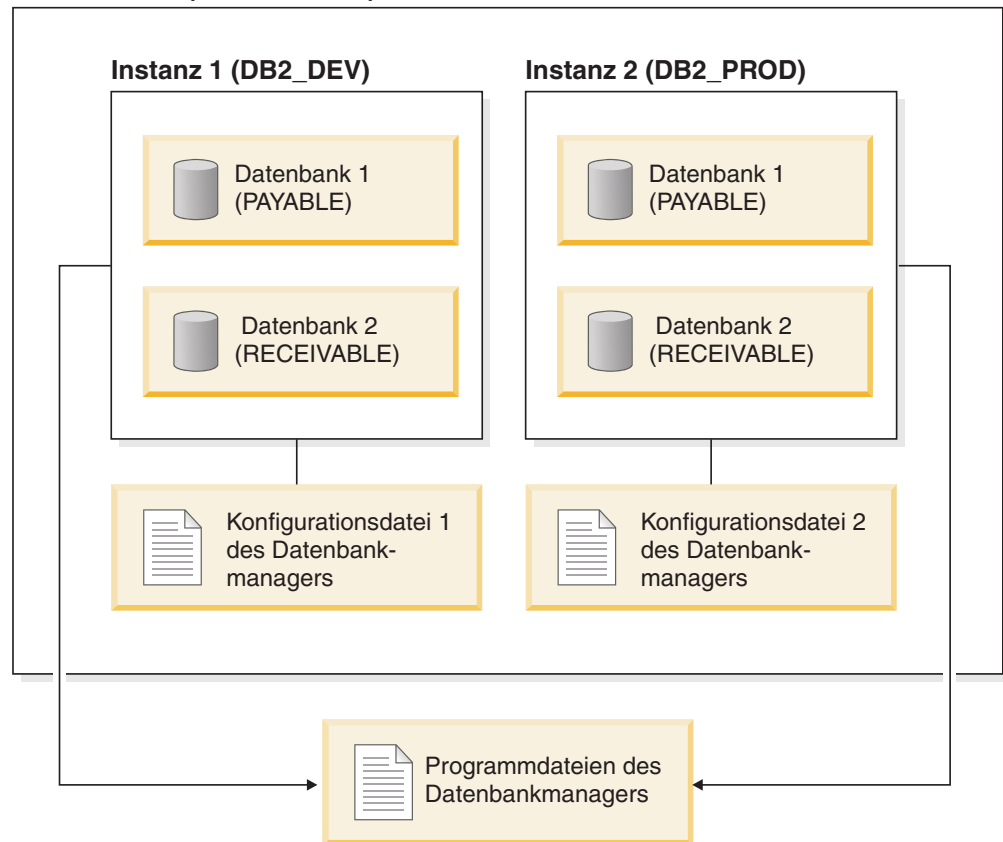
Instanz 1 (DB2_DEV)

Datenbank 1 (PAYABLE)

Datenbank 2 (RECEIVABLE)

Konfigurationsdatei 1 des Datenbankmanagers

Instanz 2 (DB2_PROD)

Datenbank 1 (PAYABLE)

Datenbank 2 (RECEIVABLE)

Konfigurationsdatei 2 des Datenbankmanagers

Programmdateien des Datenbankmanagers